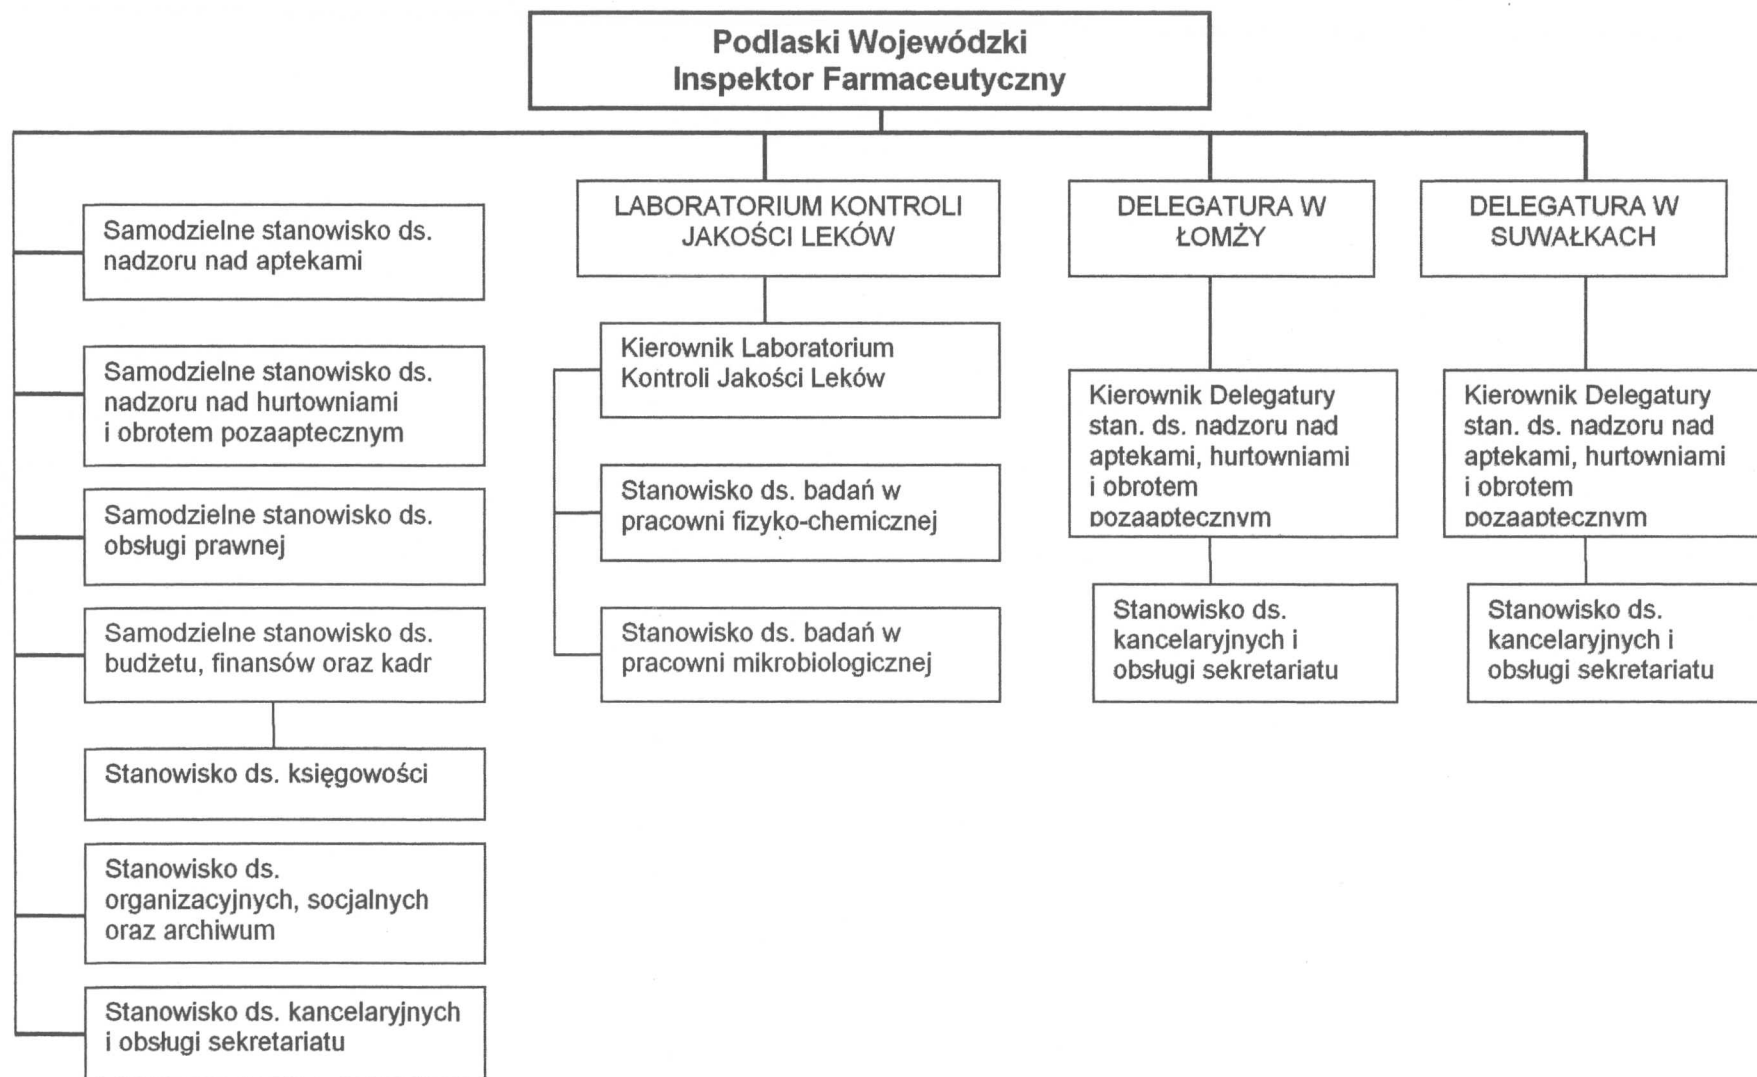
Podlaski Wojewódzki Inspektor Farmaceutyczny

Samodzielne stanowisko ds. nadzoru nad aptekami

Samodzielne stanowisko ds. nadzoru nad hurtowniami i obrotem pozaaptecznym

Samodzielne stanowisko ds. obsługi prawnej

Samodzielne stanowisko ds. budżetu, finansów oraz kadr

Stanowisko ds. księgowości

Stanowisko ds. organizacyjnych, socjalnych oraz archiwum

Stanowisko ds. kancelaryjnych i obsługi sekretariatu

LABORATORIUM KONTROLI JAKOŚCI LEKÓW

Kierownik Laboratorium Kontroli Jakości Leków

Stanowisko ds. badań w pracowni fizyko-chemicznej

Stanowisko ds. badań w pracowni mikrobiologicznej

DELEGATURA W ŁOMŻY

Kierownik Delegatury stan. ds. nadzoru nad aptekami, hurtowniami i obrotem pozaaptecznym

Stanowisko ds. kancelaryjnych i obsługi sekretariatu

DELEGATURA W SUWAŁKACH

Kierownik Delegatury stan. ds. nadzoru nad aptekami, hurtowniami i obrotem pozaaptecznym

Stanowisko ds. kancelaryjnych i obsługi sekretariatu